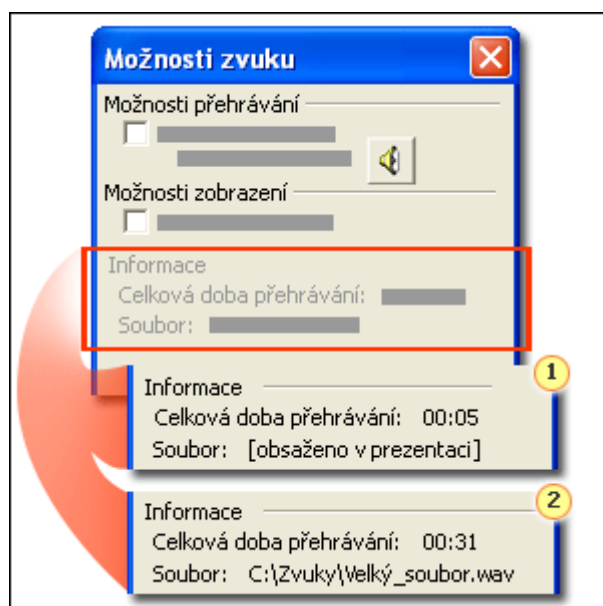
Možnosti zvuku

Možnosti přehrávání

Možnosti zobrazení

Informace
Celková doba přehrávání:
Soubor:

1
Informace
Celková doba přehrávání: 00:05
Soubor: [obsaženo v prezentaci]

2
Informace
Celková doba přehrávání: 00:31
Soubor: C:\Zvuky\Velký_soubor.wav